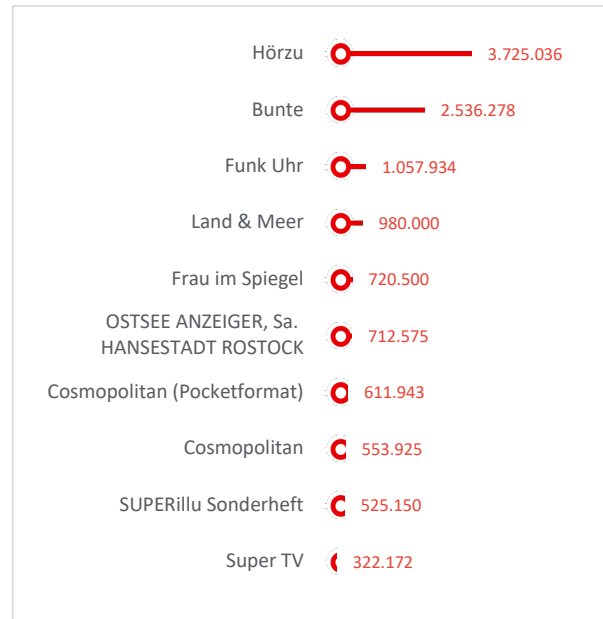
Hörzu 3.725.036

Bunte 2.536.278

Funk Uhr 1.057.934

Land & Meer 980.000

Frau im Spiegel 720.500

OSTSEE ANZEIGER, Sa. HANSESTADT ROSTOCK 712.575

Cosmopolitan (Pocketformat) 611.943

Cosmopolitan 553.925

SUPERillu Sonderheft 525.150

Super TV 322.172